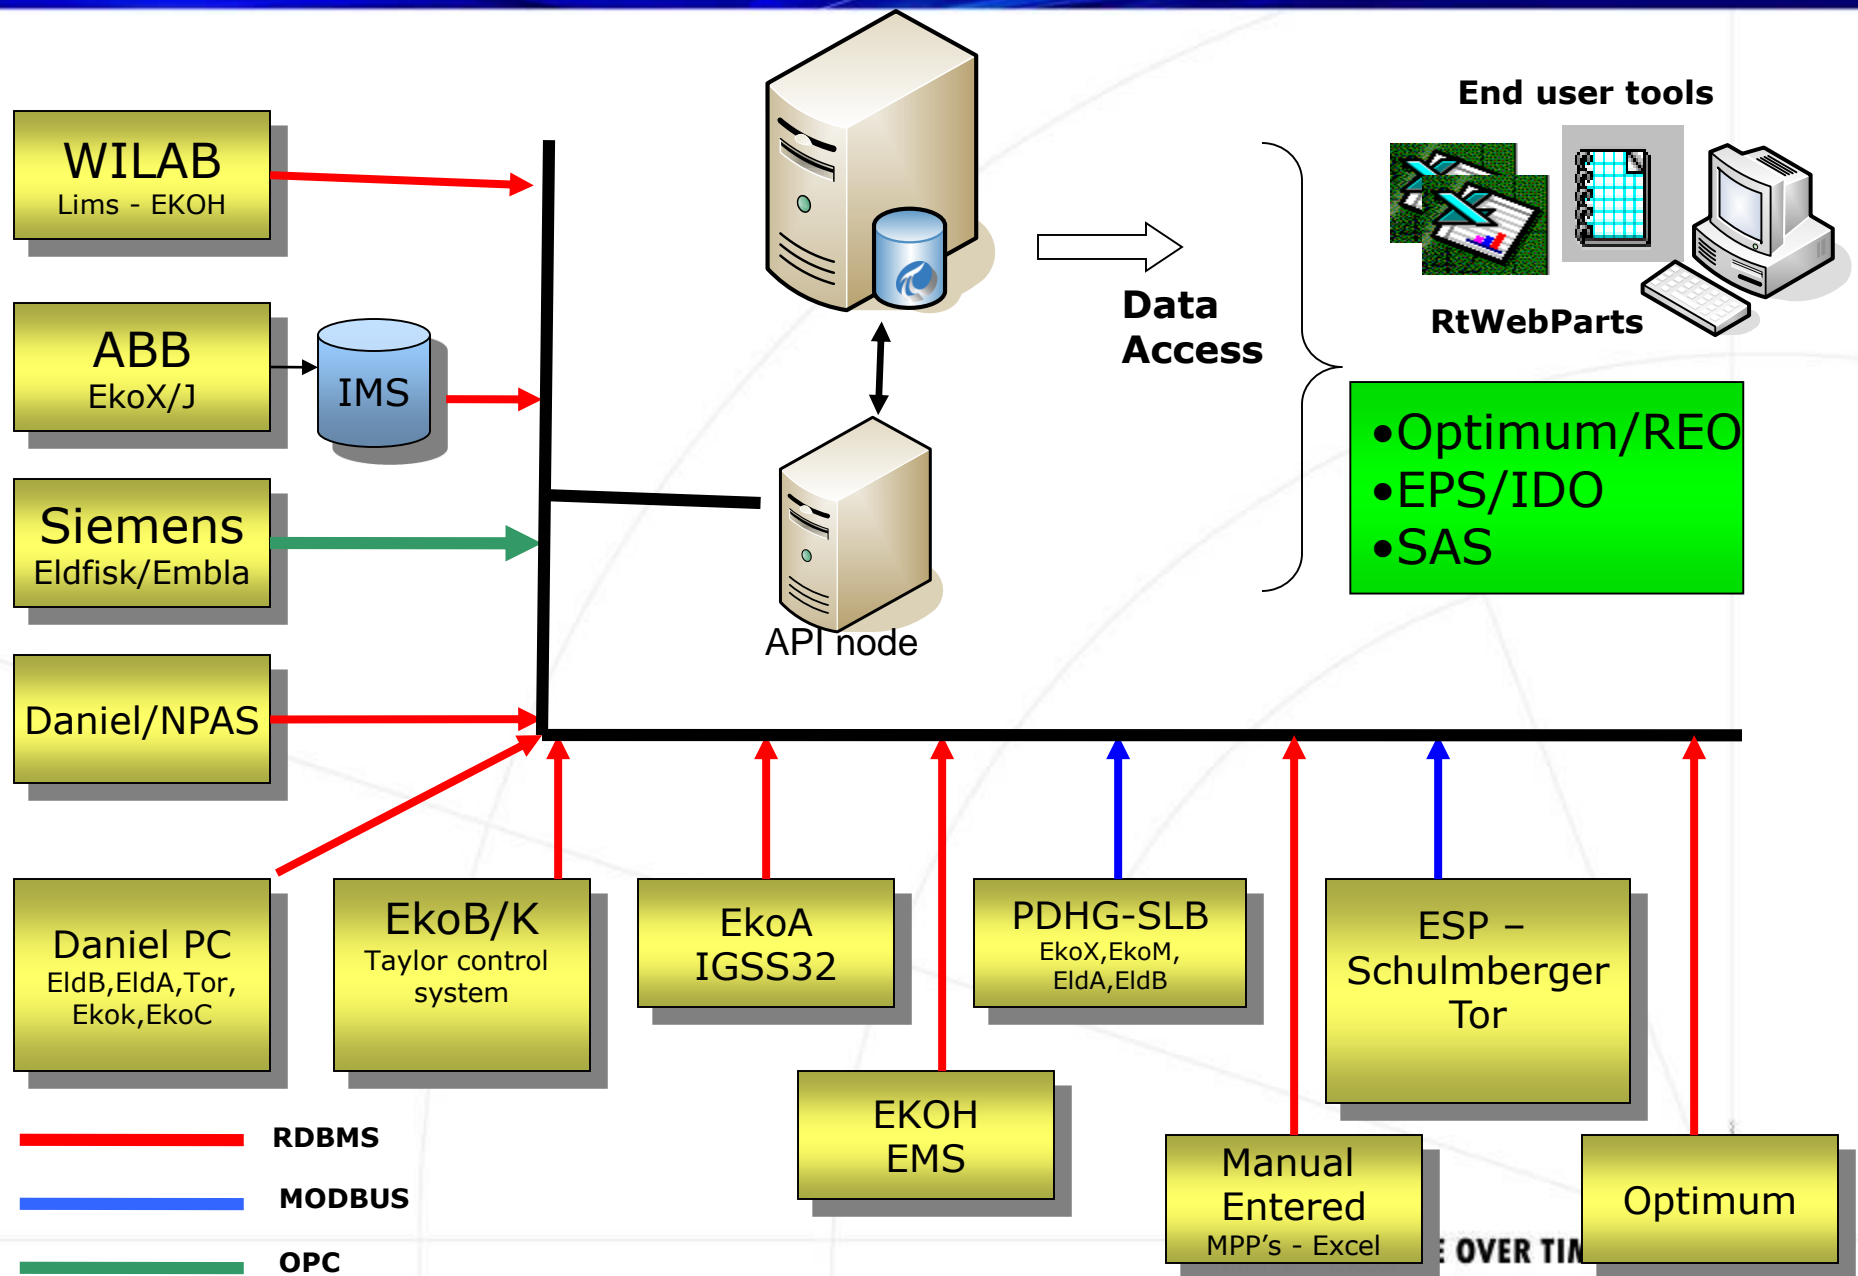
WILAB
Lims - EKOH

ABB
EkoX/J

IMS

Siemens
Eldfisk/Embla

Daniel/NPAS

Data Access

End user tools

RtWebParts

•Optimum/REO
•EPS/IDO
•SAS

API node

Daniel PC
EldB,EldA,Tor, Ekok,EkoC

EkoB/K
Taylor control system

EkoA
IGSS32

PDHG-SLB
EkoX,EkoM, EldA,EldB

ESP – Schulmberger Tor

EKOH
EMS

Manual Entered
MPP's - Excel

E OVER TIM

Optimum

RDBMS

MODBUS

OPC